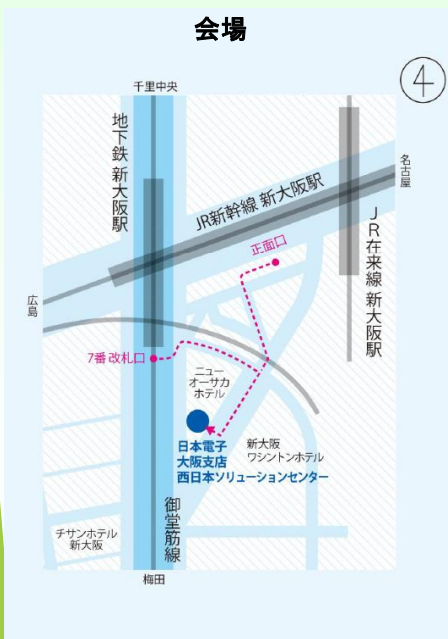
会場

④

千里中央

地下鉄 新大阪駅

名古屋

JR新幹線 新大阪駅

JR在来線 新大阪駅

正面口

広島

7番 改札口

ニュー オーサカ ホテル

日本電子
大阪支店
西日本ソリューションセンター

新大阪 ワシントンホテル

御堂筋線

チサンホテル 新大阪

梅田